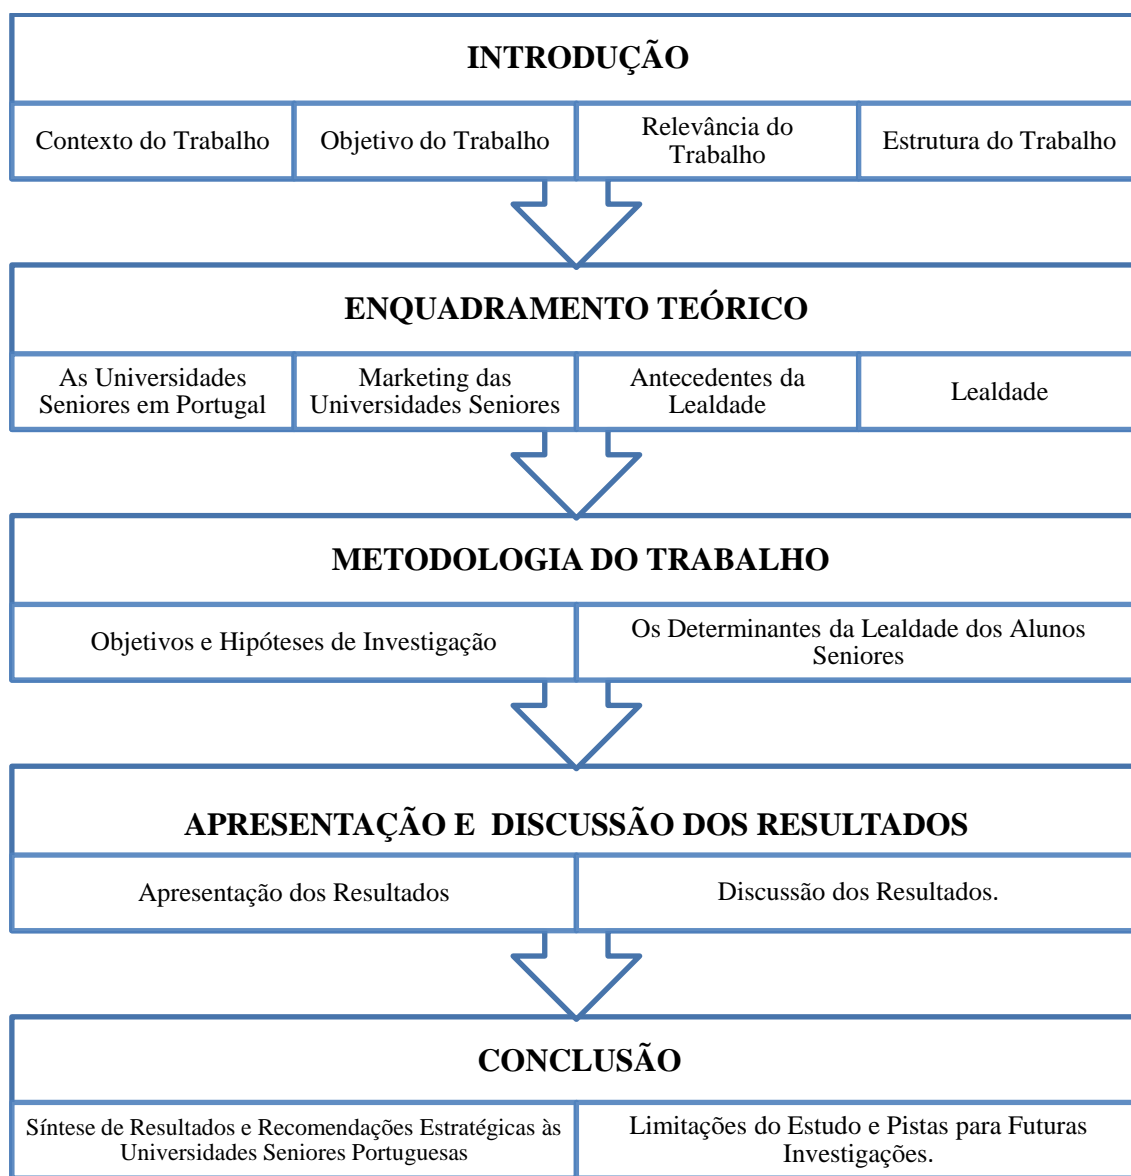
INTRODUÇÃO

Contexto do Trabalho

Objetivo do Trabalho

Relevância do Trabalho

Estrutura do Trabalho

ENQUADRAMENTO TEÓRICO

As Universidades Seniores em Portugal

Marketing das Universidades Seniores

Antecedentes da Lealdade

Lealdade

METODOLOGIA DO TRABALHO

Objetivos e Hipóteses de Investigação

Os Determinantes da Lealdade dos Alunos Seniores

APRESENTAÇÃO E DISCUSSÃO DOS RESULTADOS

Apresentação dos Resultados

Discussão dos Resultados.

CONCLUSÃO

Síntese de Resultados e Recomendações Estratégicas às Universidades Seniores Portuguesas

Limitações do Estudo e Pistas para Futuras Investigações.